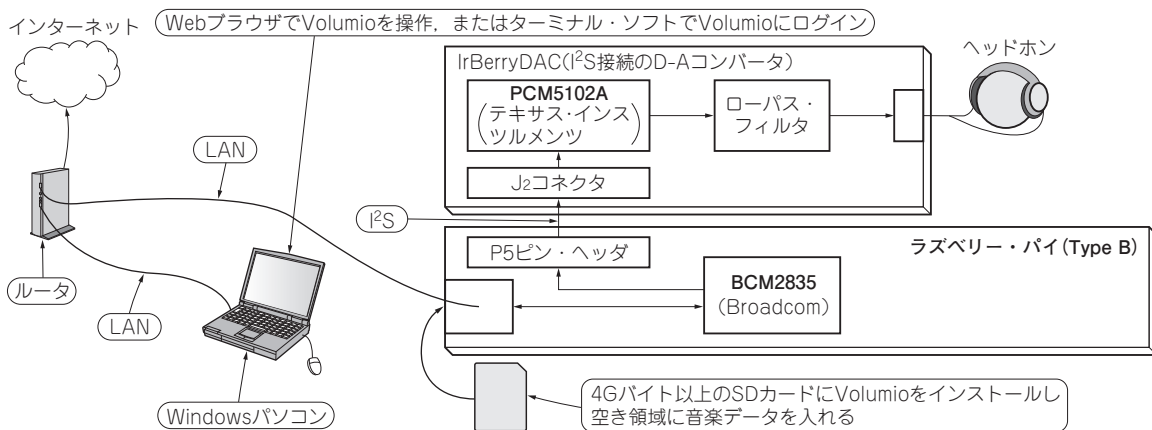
インターネット

Webブラウザで Volumioを操作，またはターミナル・ソフトでVolumioにログイン

IrBerryDAC($I^2S$接続のD-Aコンバータ)

ヘッドホン

PCM5102A
(テキサス・インスツルメンツ)

ローパス・フィルタ

J2コネクタ

LAN

$I^2S$

P5ピン・ヘッダ

ラズベリー・パイ(Type B)

BCM2835
(Broadcom)

ルータ

LAN

4Gバイト以上のSDカードにVolumioをインストールし空き領域に音楽データを入れる

Windowsパソコン